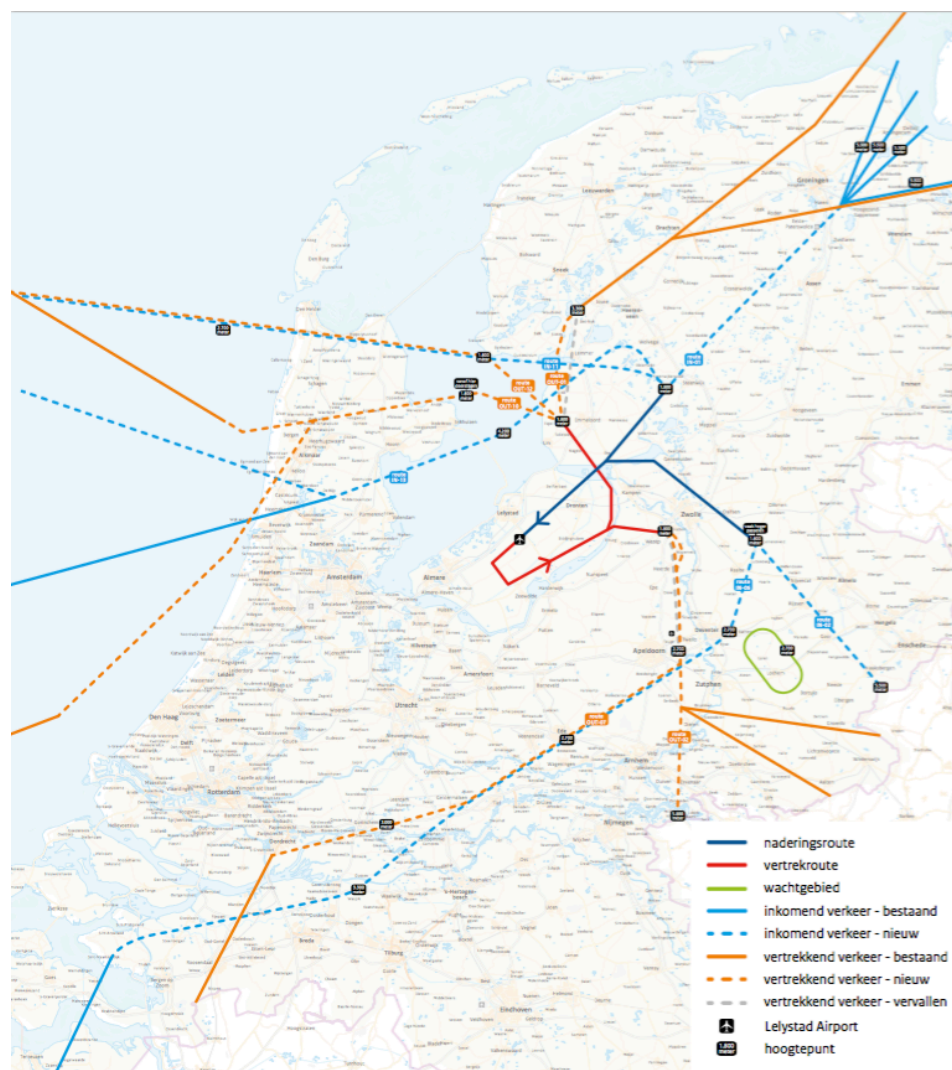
Leeuwarden
Groningen
Drachten
Sneek
Den Helder
Alkmaar
Zwolle
Lelystad
Dronten
Almere
Amsterdam
Haarlem
Zaandam
Apeldoorn
Zutphen
Den Haag
Utrecht
Rotterdam
Dordrecht
Arnhem
Nijmegen
Breda
Tilburg
Eindhoven
Enschede
Den Bosch

naderingsroute
vertrekroute
wachtgebied
inkomend verkeer - bestaand
inkomend verkeer - nieuw
vertrekkend verkeer - bestaand
vertrekkend verkeer - nieuw
vertrekkend verkeer - vervallen
Lelystad Airport
1.800 meter
hoogtepunt